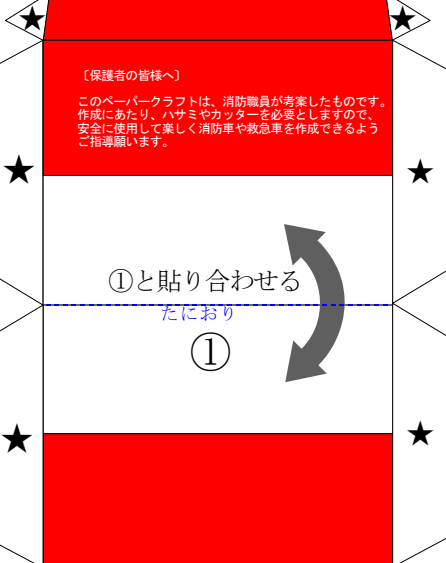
〔保護者の皆様へ〕

このペーパークラフトは、消防職員が考案したものです。作成にあたり、ハサミやカッターを必要としますので、安全に使用して楽しく消防車や救急車を作成できるようご指導願います。

①と貼り合わせる

たにおり

①